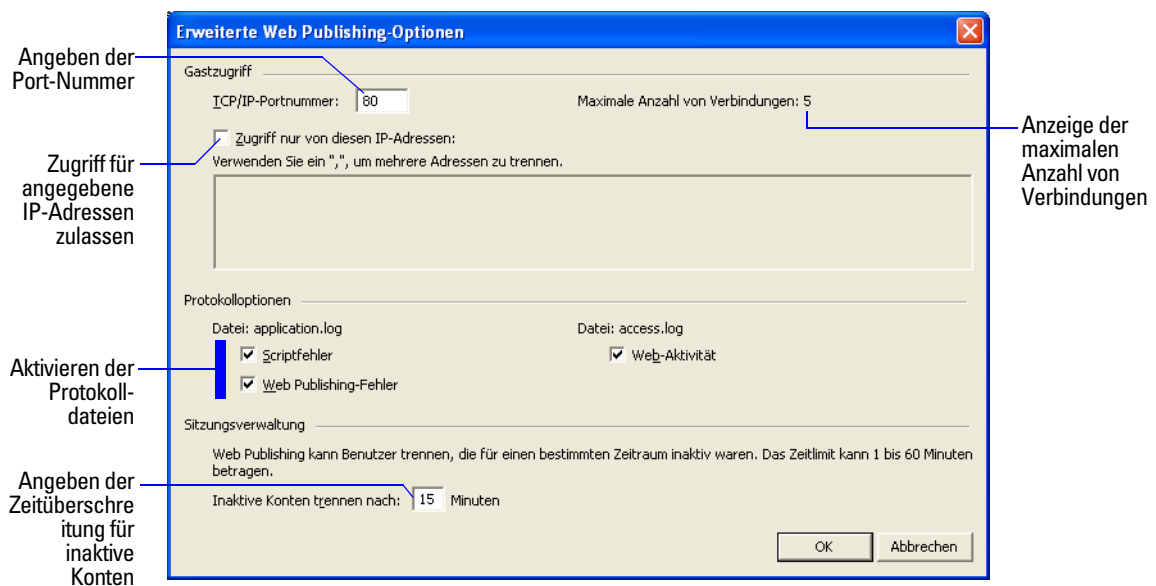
Erweiterte Web Publishing-Optionen

Angeben der Port-Nummer

Gastzugriff

TCP/IP-Portnummer: 80

Maximale Anzahl von Verbindungen: 5

Anzeige der maximalen Anzahl von Verbindungen

Zugriff für angegebene IP-Adressen zulassen

Zugriff nur von diesen IP-Adressen:

Verwenden Sie ein ",", um mehrere Adressen zu trennen.

Protokolloptionen

Datei: application.log

Datei: access.log

Aktivieren der Protokolldateien

Scriptfehler

Web-Aktivität

Web Publishing-Fehler

Sitzungsverwaltung

Web Publishing kann Benutzer trennen, die für einen bestimmten Zeitraum inaktiv waren. Das Zeitlimit kann 1 bis 60 Minuten betragen.

Angeben der Zeitüberschreitung für inaktive Konten

Inaktive Konten trennen nach: 15 Minuten

OK

Abbrechen